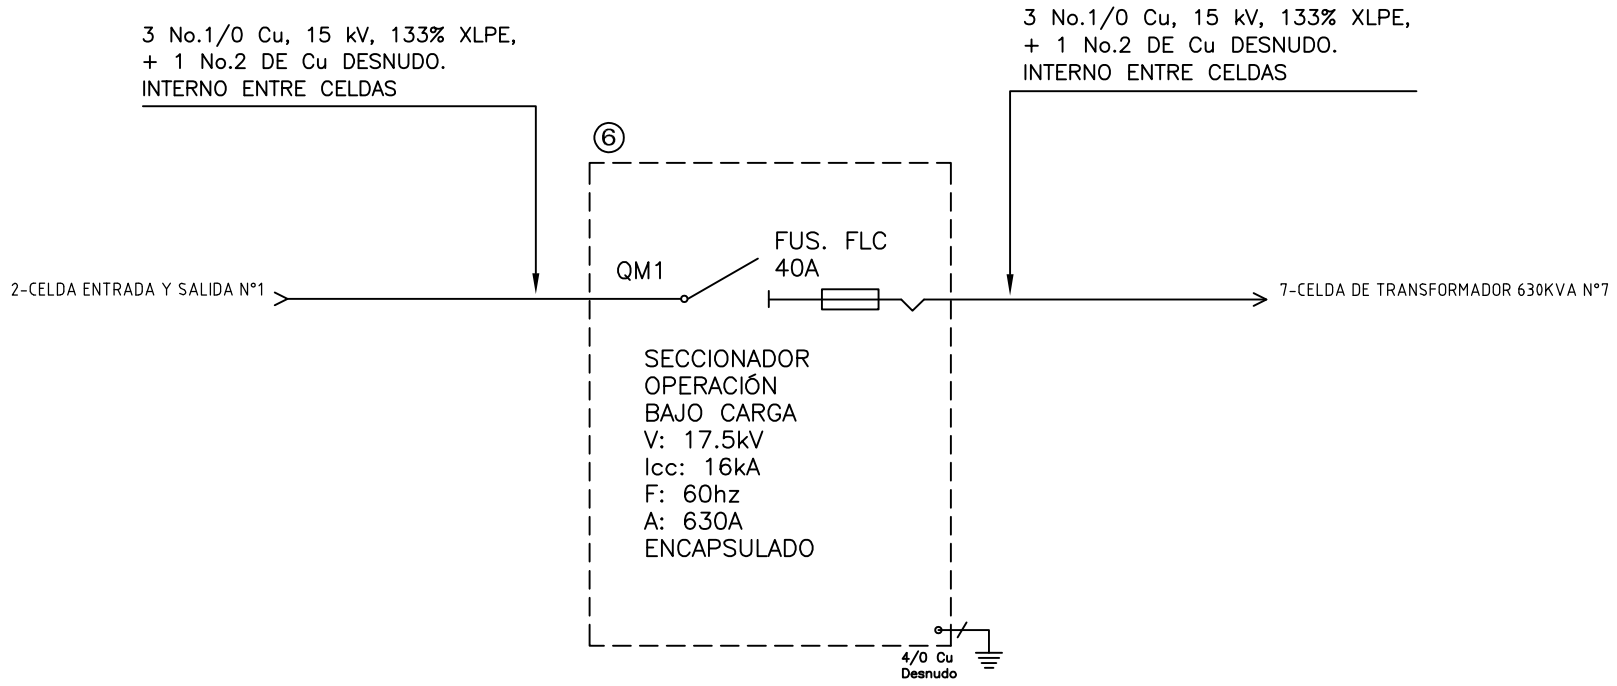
3 No.1/0 Cu, 15 kV, 133% XLPE,
+ 1 No.2 DE Cu DESNUDO.
INTERNO ENTRE CELDAS

3 No.1/0 Cu, 15 kV, 133% XLPE,
+ 1 No.2 DE Cu DESNUDO.
INTERNO ENTRE CELDAS

6

FUS. FLC
40A

QM1

2-CELDA ENTRADA Y SALIDA N°1

7-CELDA DE TRANSFORMADOR 630KVA N°7

SECCIONADOR
OPERACIÓN
BAJO CARGA
V: 17.5kV
Icc: 16kA
F: 60hz
A: 630A
ENCAPSULADO

4/0 Cu
Desnudo